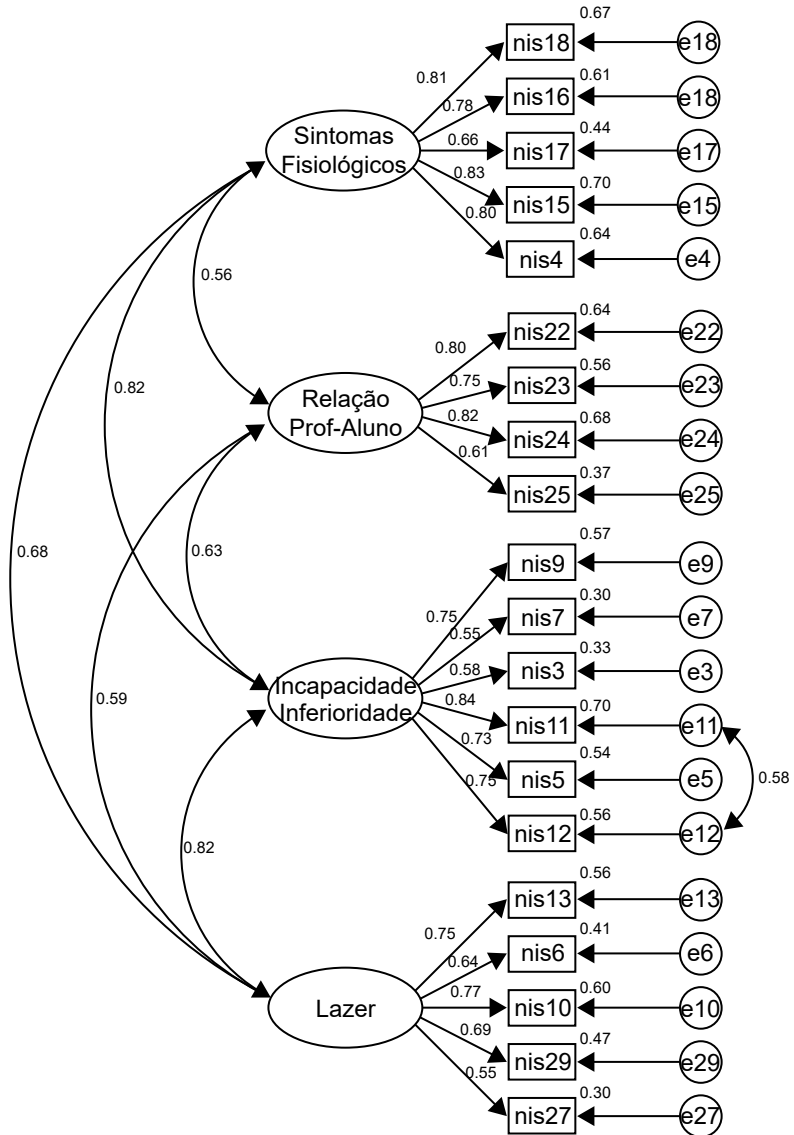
Sintomas Fisiológicos

0.81
0.78
0.66
0.83
0.80

0.67 nis18 e18
0.61 nis16 e18
0.44 nis17 e17
0.70 nis15 e15
0.64 nis4 e4

0.56

Relação Prof-Aluno

0.80
0.75
0.82
0.61

0.64 nis22 e22
0.56 nis23 e23
0.68 nis24 e24
0.37 nis25 e25

0.82

0.68

0.63

Incapacidade Inferioridade

0.75
0.55
0.58
0.84
0.73
0.75

0.57 nis9 e9
0.30 nis7 e7
0.33 nis3 e3
0.70 nis11 e11
0.54 nis5 e5
0.56 nis12 e12

0.58

0.59

0.82

Lazer

0.75
0.64
0.77
0.69
0.55

0.56 nis13 e13
0.41 nis6 e6
0.60 nis10 e10
0.47 nis29 e29
0.30 nis27 e27